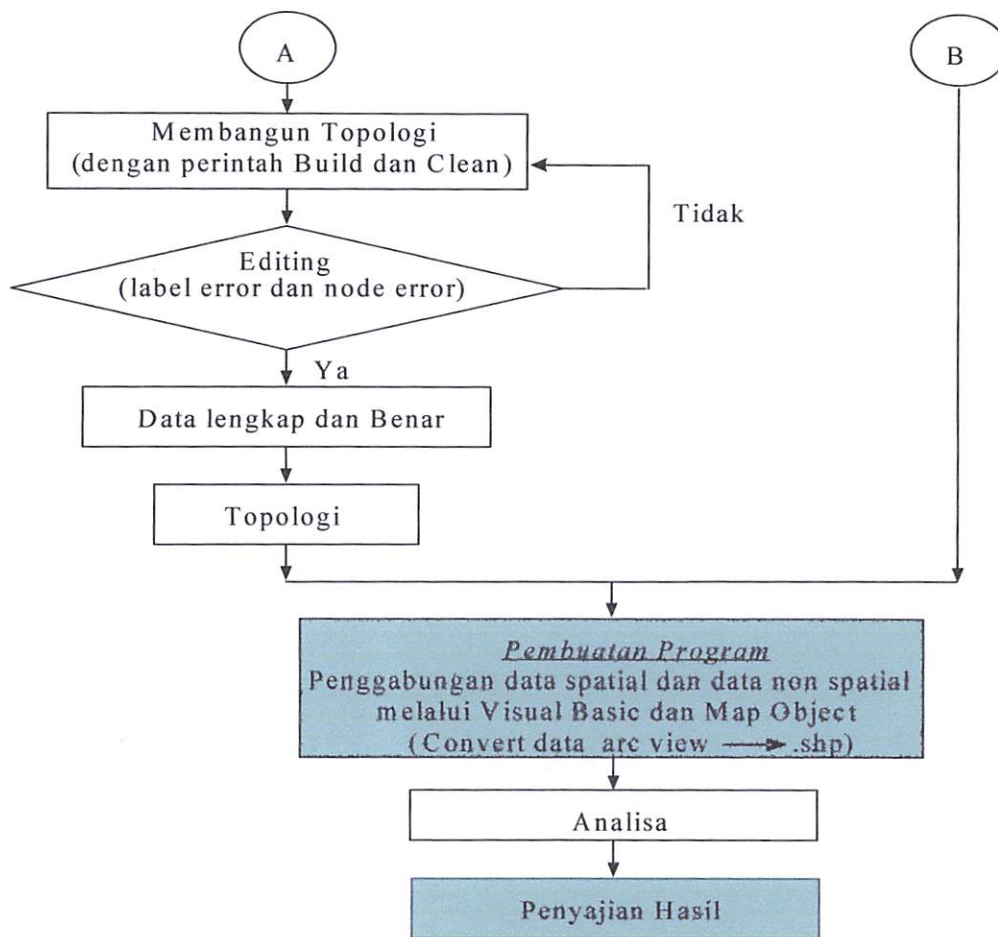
A

B

Membangun Topologi
(dengan perintah Build dan Clean)

Tidak

Editing
(label error dan node error)

Ya

Data lengkap dan Benar

Topologi

Pembuatan Program
Penggabungan data spatial dan data non spatial melalui Visual Basic dan Map Object
(Convert data arc view → .shp)

Analisa

Penyajian Hasil